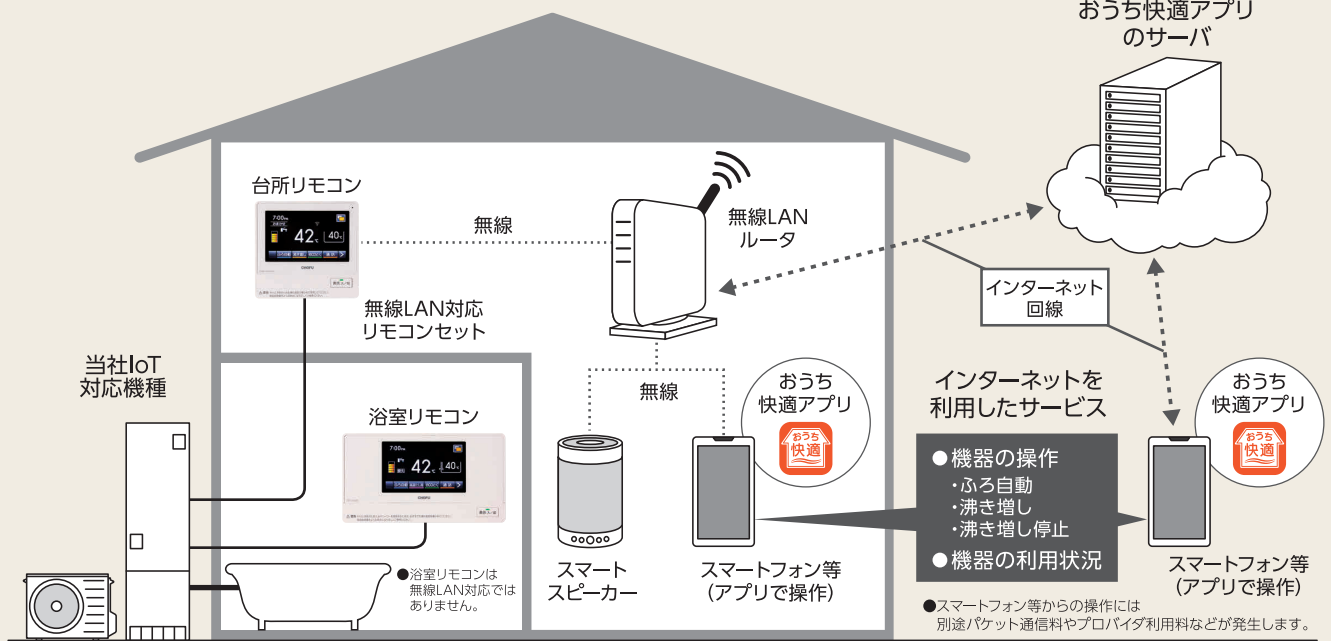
おうち快適アプリのサーバ

台所リモコン

7:00

42℃

40L

無線

無線LANルータ

無線LAN対応リモコンセット

インターネット回線

当社IoT対応機種

浴室リモコン

7:00

42℃

40L

無線

おうち快適アプリ

おうち快適

インターネットを利用したサービス

●機器の操作
・ふろ自動
・沸き増し
・沸き増し停止
●機器の利用状況

おうち快適アプリ

おうち快適

●浴室リモコンは無線LAN対応ではありません。

スマートスピーカー

スマートフォン等（アプリで操作）

スマートフォン等（アプリで操作）

●スマートフォン等からの操作には別途パケット通信料やプロバイダ利用料などが発生します。